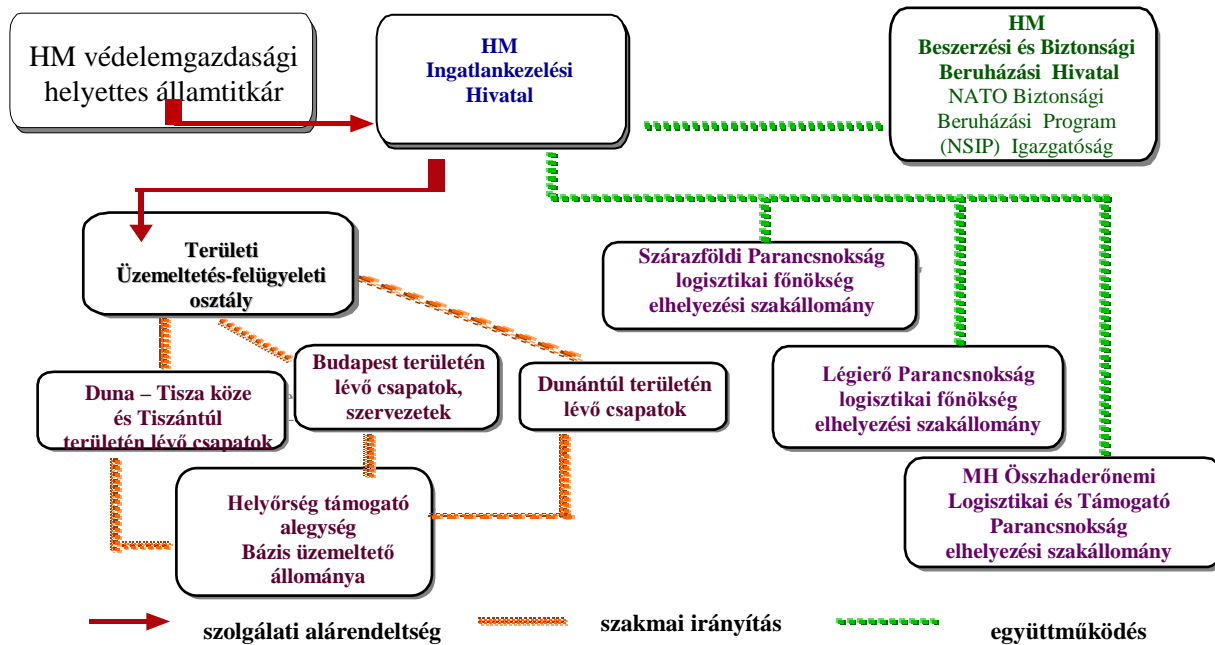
HM védelemgazdasági helyettes államtitkár

HM Ingatlankezelési Hivatal

HM Beszerzési és Biztonsági Beruházási Hivatal NATO Biztonsági Beruházási Program (NSIP) Igazgatóság

Területi Üzemeltetés-felügyeleti osztály

Szárazföldi Parancsnokság logisztikai főnökség elhelyezési szakállomány

Budapest területén lévő csapatok, szervezetek

Dunántúl területén lévő csapatok

Duna – Tisza köze és Tiszántúl területén lévő csapatok

Légierő Parancsnokság logisztikai főnökség elhelyezési szakállomány

Helyőrség támogató alegység Bázis üzemeltető állománya

MH Összhaderőnemi Logisztikai és Támogató Parancsnokság elhelyezési szakállomány

szolgálati alárendeltség

szakmai irányítás

együttműködés